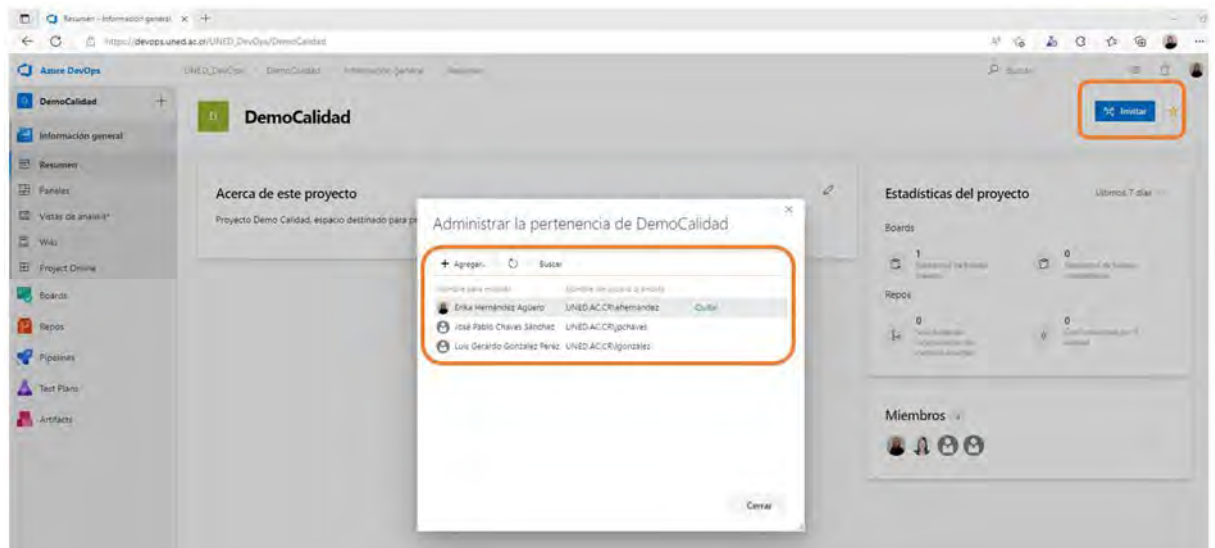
Resumen - Información general

https://devops.uned.ac.cr/UNED_DevOps/DemoCalidad

Azure DevOps

UNED_DevOps / DemoCalidad / Información general / Resumen

Buscar

DemoCalidad

Información general

Resumen

Paneles

Vistas de análisis

Wiki

Project Online

Boards

Repos

Pipelines

Test Plans

Artifacts

D DemoCalidad

Invitar

Acerca de este proyecto

Proyecto Demo Calidad, espacio destinado para pr

Administrar la pertenencia de DemoCalidad

+ Agregar... Buscar

Nombre para mostrar | Nombre de usuario o ámbito

Erika Hernández Agüero | UNED.AC.CR\ehernandez | Quitar

José Pablo Chaves Sánchez | UNED.AC.CR\jpchaves

Luis Gerardo Gonzalez Perez | UNED.AC.CR\lgonzalez

Cerrar

Estadísticas del proyecto

Últimos 7 días

Boards

1

0

Repos

0

0

Miembros 4